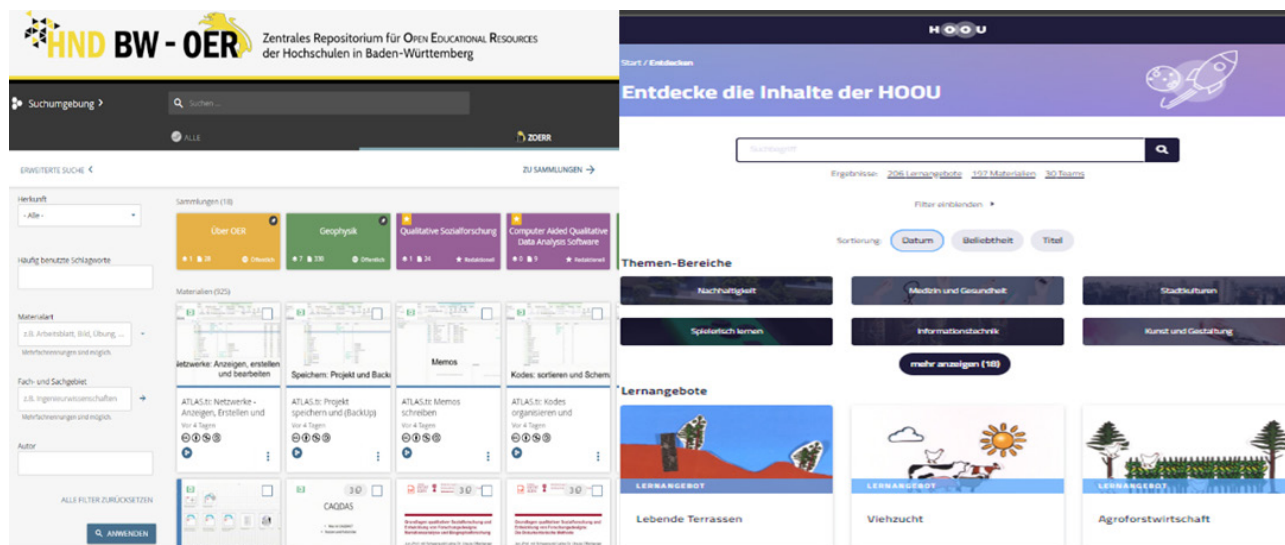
HND BW - OER
Zentrales Repositorium für Open Educational Resources der Hochschulen in Baden-Württemberg

Suchumgebung >
Suchen ...
ALLE
ZOERR

ERWEITERTE SUCHE <
ZU SAMMLUNGEN →

Herkunft
- Alle -
Häufig benutzte Schlagworte
Materialart
z.B. Arbeitsblatt, Bild, Übung, ...
Mehrfachnennungen sind möglich.
Fach- und Sachgebiet
z.B. Ingenieurwissenschaften
Mehrfachnennungen sind möglich.
Autor
ALLE FILTER ZURÜCKSETZEN
ANWENDEN

Sammlungen (18)
Über OER
Geophysik
Qualitative Sozialforschung
Computer Aided Qualitative Data Analysis Software

Materialien (925)
Netzwerke: Anzeigen, erstellen und bearbeiten
ATLAS.ti: Netzwerke - Anzeigen, Erstellen und
Vor 4 Tagen
Speichern: Projekt und Backu
ATLAS.ti: Projekt speichern und (BackUp)
Vor 4 Tagen
Memos
ATLAS.ti: Memos schreiben
Vor 4 Tagen
Kodes: sortieren und Schem
ATLAS.ti: Kodes organisieren und
Vor 4 Tagen
CAQDAS
3D
3D
3D

HOOU
Start / Entdecken
Entdecke die Inhalte der HOOU
Suchbegriff
Ergebnisse: 206 Lernangebote 197 Materialien 30 Teams
Filter einblenden ▸
Sortierung: Datum Beliebtheit Titel
Themen-Bereiche
Nachhaltigkeit
Medizin und Gesundheit
Stadtkulturen
Spielerisch lernen
Informationstechnik
Kunst und Gestaltung
mehr anzeigen (18)
Lernangebote
LERNANGEBOT
Lebende Terrassen
LERNANGEBOT
Viehzucht
LERNANGEBOT
Agroforstwirtschaft